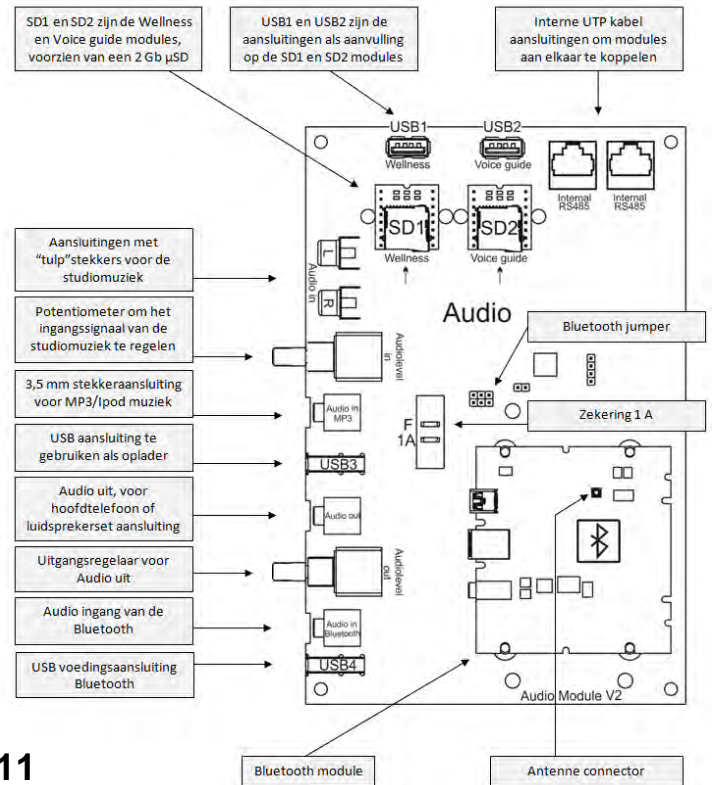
SD1 en SD2 zijn de Wellness en Voice guide modules, voorzien van een 2 Gb µSD

USB1 en USB2 zijn de aansluitingen als aanvulling op de SD1 en SD2 modules

Interne UTP kabel aansluitingen om modules aan elkaar te koppelen

USB1

Wellness

USB2

Voice guide

Internal RS485

Internal RS485

SD1

Wellness

SD2

Voice guide

Aansluitingen met "tulp"stekkers voor de studiomuziek

L

R

Audio in

Potentiometer om het ingangssignaal van de studiomuziek te regelen

Audiolevel in

Audio

Bluetooth jumper

3,5 mm stekkeraansluiting voor MP3/Ipod muziek

Audio in MP3

F 1A

Zekering 1 A

USB aansluiting te gebruiken als oplader

USB3

Audio uit, voor hoofdtelefoon of luidsprekerset aansluiting

Audio out

Uitgangsregelaar voor Audio uit

Audiolevel out

Audio ingang van de Bluetooth

Audio in Bluetooth

USB voedingsaansluiting Bluetooth

USB4

Audio Module V2

11

Bluetooth module

Antenne connector